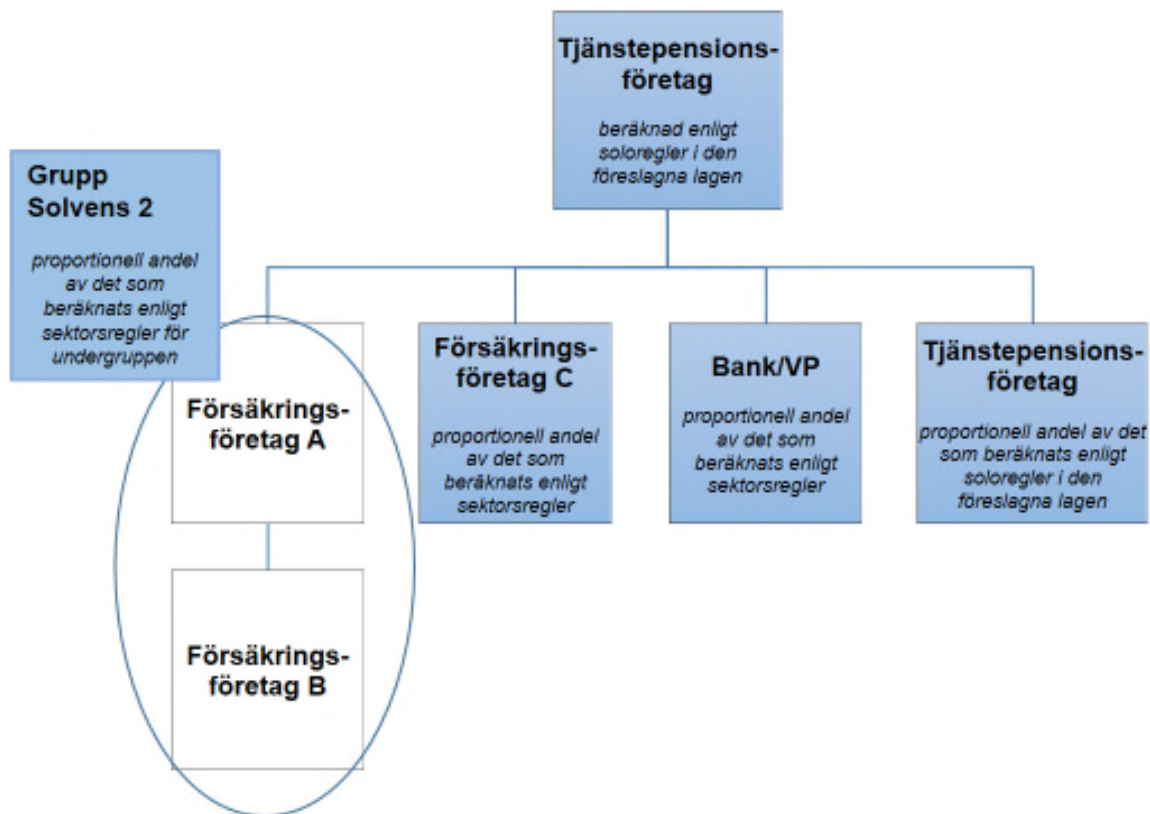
Tjänstepensionsföretag

beräknad enligt soloregler i den föreslagna lagen

Grupp Solvens 2

proportionell andel av det som beräknats enligt sektorsregler för undergruppen

Försäkringsföretag A

Försäkringsföretag B

Försäkringsföretag C

proportionell andel av det som beräknats enligt sektorsregler

Bank/VP

proportionell andel av det som beräknats enligt sektorsregler

Tjänstepensionsföretag

proportionell andel av det som beräknats enligt soloregler i den föreslagna lagen